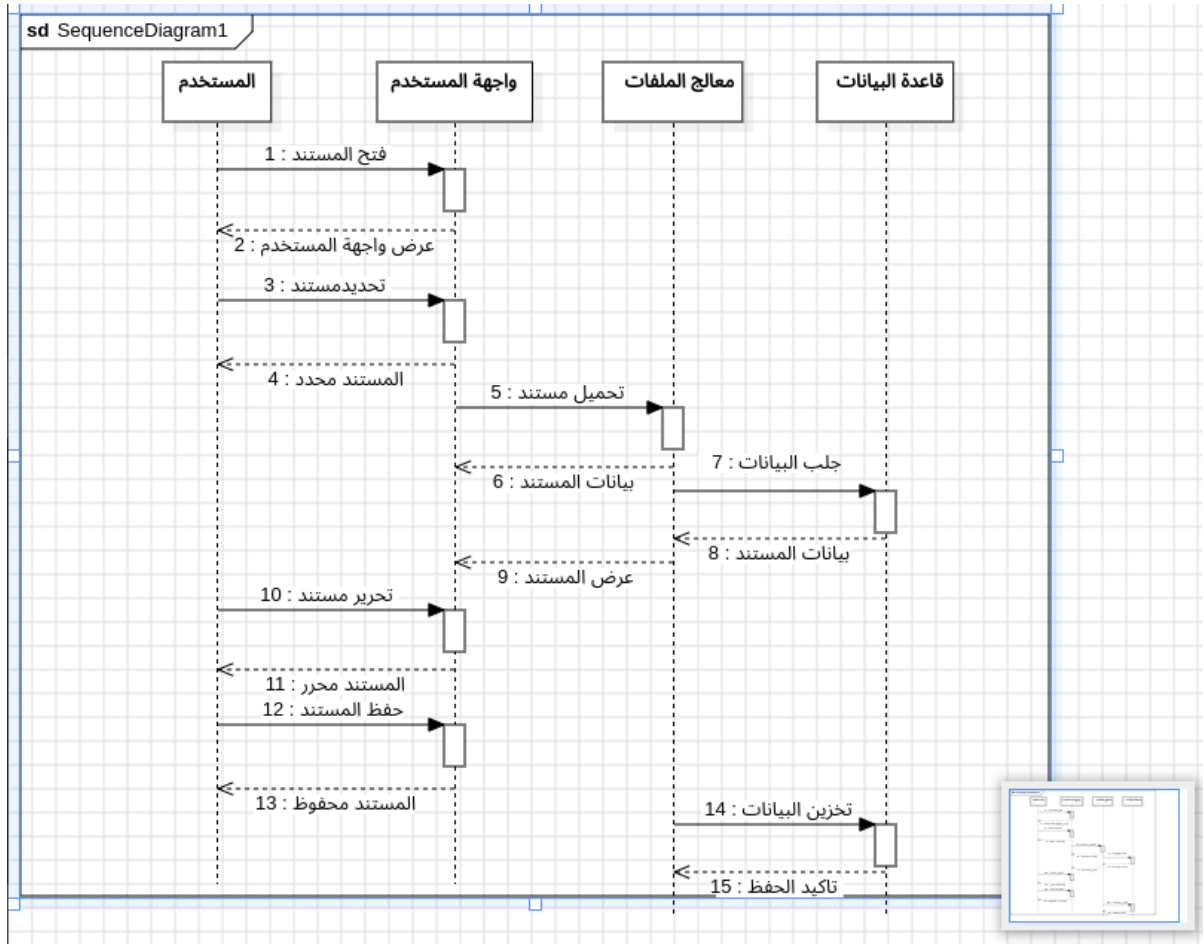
sd SequenceDiagram1

المستخدم

واجهة المستخدم

معالج الملفات

قاعدة البيانات

1 : فتح المستند

2 : عرض واجهة المستخدم

3 : تحديدمستند

4 : المستند محدد

5 : تحميل مستند

7 : جلب البيانات

6 : بيانات المستند

8 : بيانات المستند

9 : عرض المستند

10 : تحرير مستند

11 : المستند محرر

12 : حفظ المستند

13 : المستند محفوظ

14 : تخزين البيانات

15 : تاكيد الحفظ